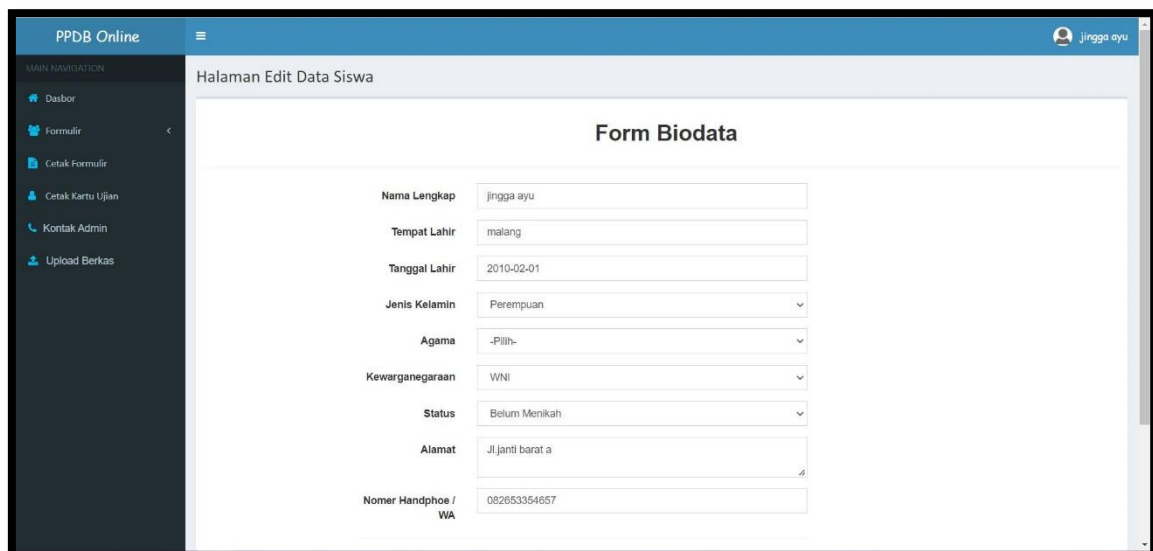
PPDB Online

jingga ayu

MAIN NAVIGATION

Dasbor

Formulir

Cetak Formulir

Cetak Kartu Ujian

Kontak Admin

Upload Berkas

Halaman Edit Data Siswa

Form Biodata

Nama Lengkap: jingga ayu

Tempat Lahir: malang

Tanggal Lahir: 2010-02-01

Jenis Kelamin: Perempuan

Agama: -Pilih-

Kewarganegaraan: WNI

Status: Belum Menikah

Alamat: Jl.janti barat a

Nomer Handphoe / WA: 082653354657